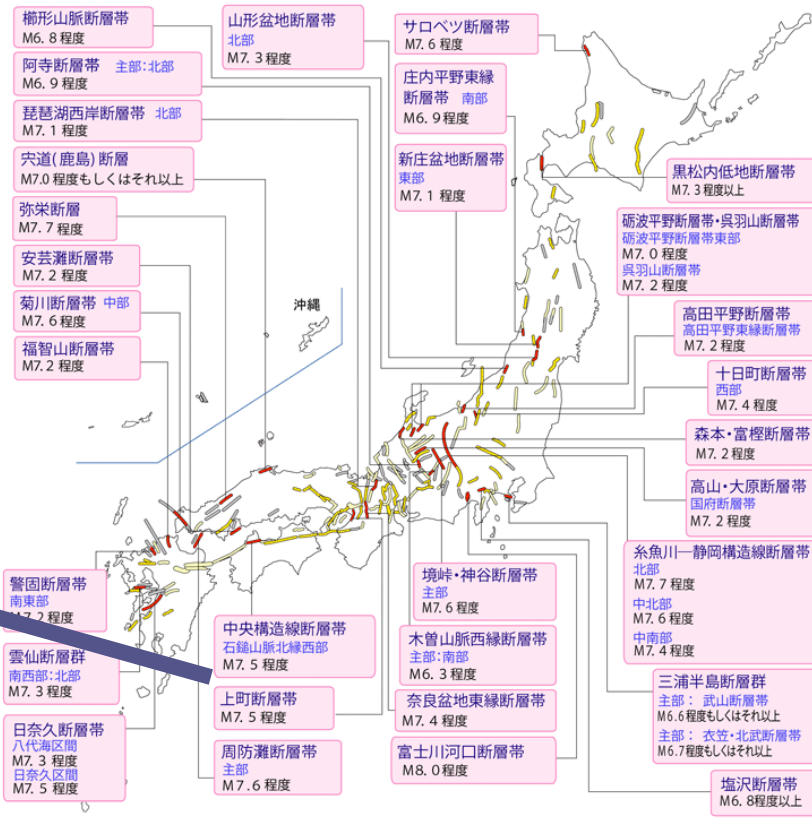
櫛形山脈断層帯
M6.8程度

阿寺断層帯 主部:北部
M6.9程度

琵琶湖西岸断層帯 北部
M7.1程度

宍道(鹿島)断層
M7.0程度もしくはそれ以上

弥栄断層
M7.7程度

安芸灘断層帯
M7.2程度

菊川断層帯 中部
M7.6程度

福智山断層帯
M7.2程度

山形盆地断層帯
北部
M7.3程度

サロベツ断層帯
M7.6程度

庄内平野東縁断層帯 南部
M6.9程度

新庄盆地断層帯
東部
M7.1程度

黒松内低地断層帯
M7.3程度以上

砺波平野断層帯・呉羽山断層帯
砺波平野断層帯東部
M7.0程度
呉羽山断層帯
M7.2程度

沖縄

高田平野断層帯
高田平野東縁断層帯
M7.2程度

十日町断層帯
西部
M7.4程度

森本・富樫断層帯
M7.2程度

高山・大原断層帯
国府断層帯
M7.2程度

糸魚川―静岡構造線断層帯
北部
M7.7程度
中北部
M7.6程度
中南部
M7.4程度

警固断層帯
南東部
M7.2程度

雲仙断層群
南西部:北部
M7.3程度

日奈久断層帯
八代海区間
M7.3程度
日奈久区間
M7.5程度

中央構造線断層帯
石鎚山脈北縁西部
M7.5程度

上町断層帯
M7.5程度

周防灘断層帯
主部
M7.6程度

境峠・神谷断層帯
主部
M7.6程度

木曽山脈西縁断層帯
主部:南部
M6.3程度

奈良盆地東縁断層帯
M7.4程度

富士川河口断層帯
M8.0程度

三浦半島断層群
主部: 武山断層帯
M6.6程度もしくはそれ以上
主部: 衣笠・北武断層帯
M6.7程度もしくはそれ以上

塩沢断層帯
M6.8程度以上